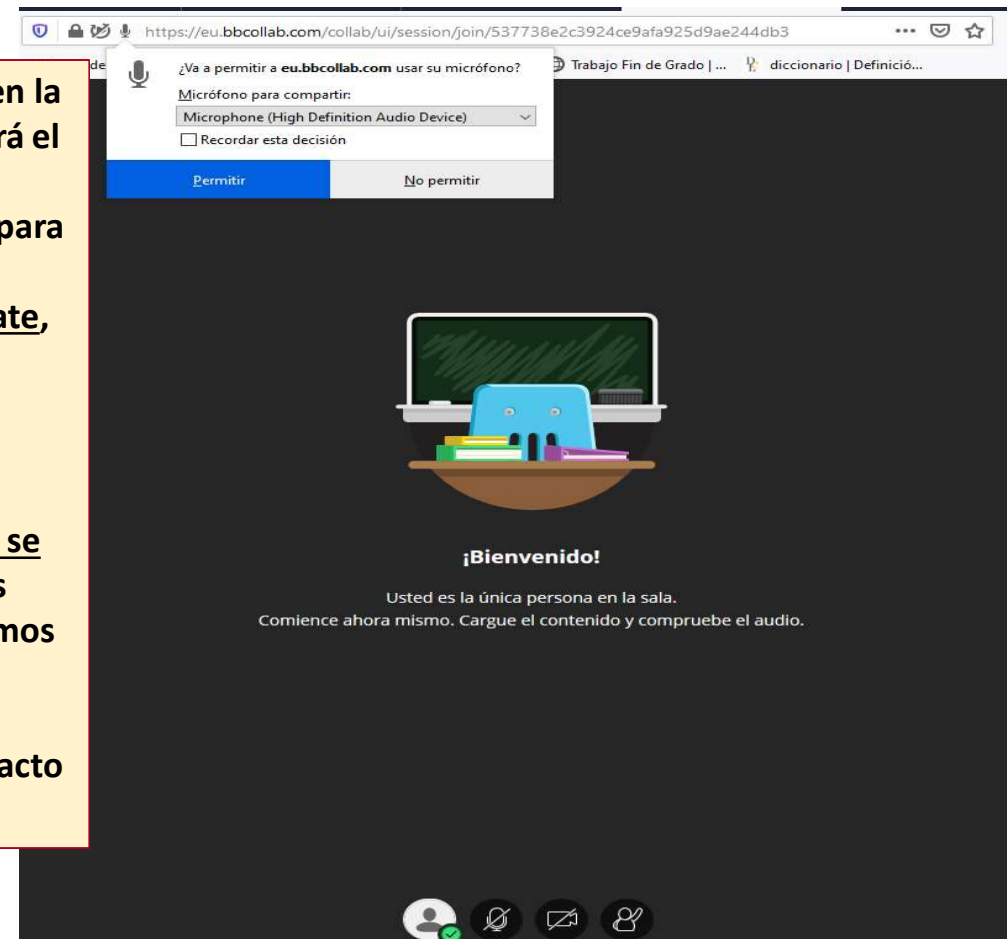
https://eu.bbcollab.com/collab/ui/session/join/537738e2c3924ce9afa925d9ae244db3

de

Trabajo Fin de Grado | ... diccionario | Definició...

¿Va a permitir a eu.bbcollab.com usar su micrófono?

Micrófono para compartir:

Microphone (High Definition Audio Device)

Recordar esta decisión

Permitir

No permitir

en la
rá el

para

ate,

se
s
mos

acto

¡Bienvenido!

Usted es la única persona en la sala.
Comience ahora mismo. Cargue el contenido y compruebe el audio.